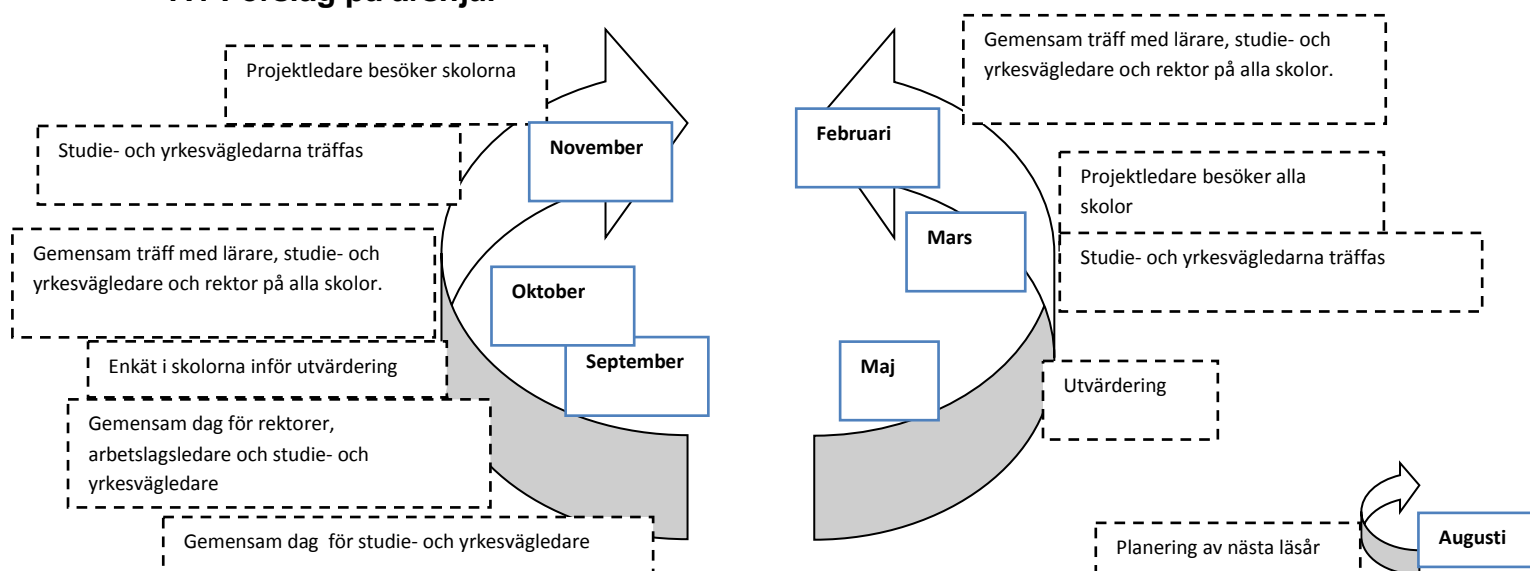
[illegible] Förslag på årshjul

Projektledare besöker skolorna

Studie- och yrkesvägledarna träffas

November

Gemensam träff med lärare, studie- och yrkesvägledare och rektor på alla skolor.

Oktober

Enkät i skolorna inför utvärdering

September

Gemensam dag för rektorer, arbetslagsledare och studie- och yrkesvägledare

Gemensam dag  för studie- och yrkesvägledare

Gemensam träff med lärare, studie- och yrkesvägledare och rektor på alla skolor.

Februari

Projektledare besöker alla skolor

Mars

Studie- och yrkesvägledarna träffas

Maj

Utvärdering

Planering av nästa läsår

Augusti